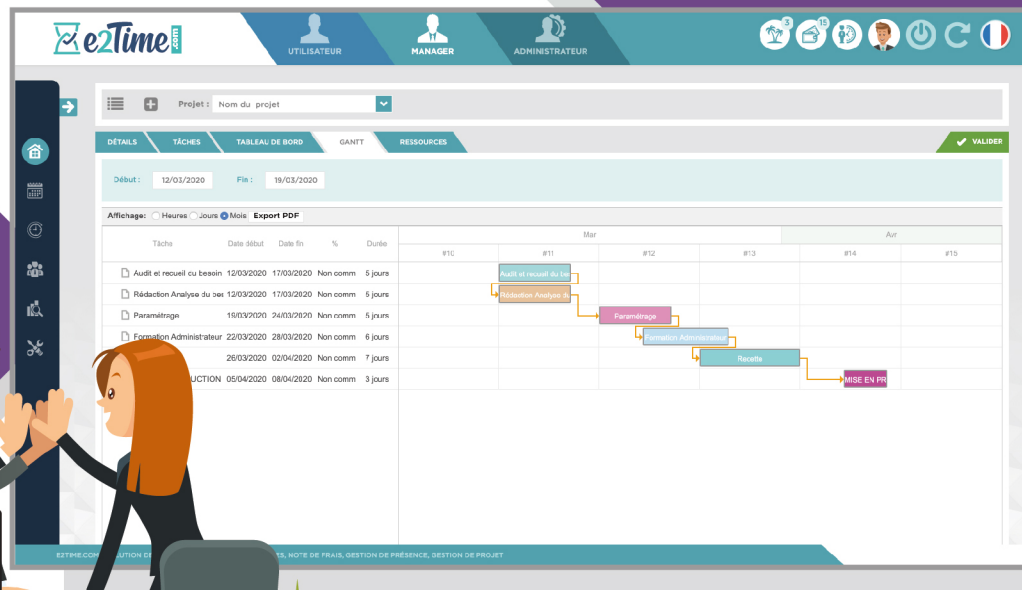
e2Time.com

UTILISATEUR
MANAGER
ADMINISTRATEUR

3
15

Projet : Nom du projet

DÉTAILS
TÂCHES
TABLEAU DE BORD
GANTT
RESSOURCES
VALIDER

Début : 12/03/2020
Fin : 19/03/2020

Affichage: Heures Jours Mois Export PDF

| Tâche | Date début | Date fin | % | Durée |
|---|---|---|---|---|
| Audit et recueil cu besoin | 12/03/2020 | 17/03/2020 | Non comm | 5 jours |
| Rédaction Analyse du bes | 12/03/2020 | 17/03/2020 | Non comm | 5 jours |
| Paramétrage | 18/03/2020 | 24/03/2020 | Non comm | 5 jours |
| Formation Administrateur | 22/03/2020 | 28/03/2020 | Non comm | 6 jours |
| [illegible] | 26/03/2020 | 02/04/2020 | Non comm | 7 jours |
| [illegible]UCTION | 05/04/2020 | 08/04/2020 | Non comm | 3 jours |

Mar
Avr
#10
#11
#12
#13
#14
#15

Audit et recueil du be
Rédaction Analyse d
Paramétrage
Formation Administrateur
Recette
MISE EN PR

E2TIME.COM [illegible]UTION D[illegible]S, NOTE DE FRAIS, GESTION DE PRÉSENCE, GESTION DE PROJET